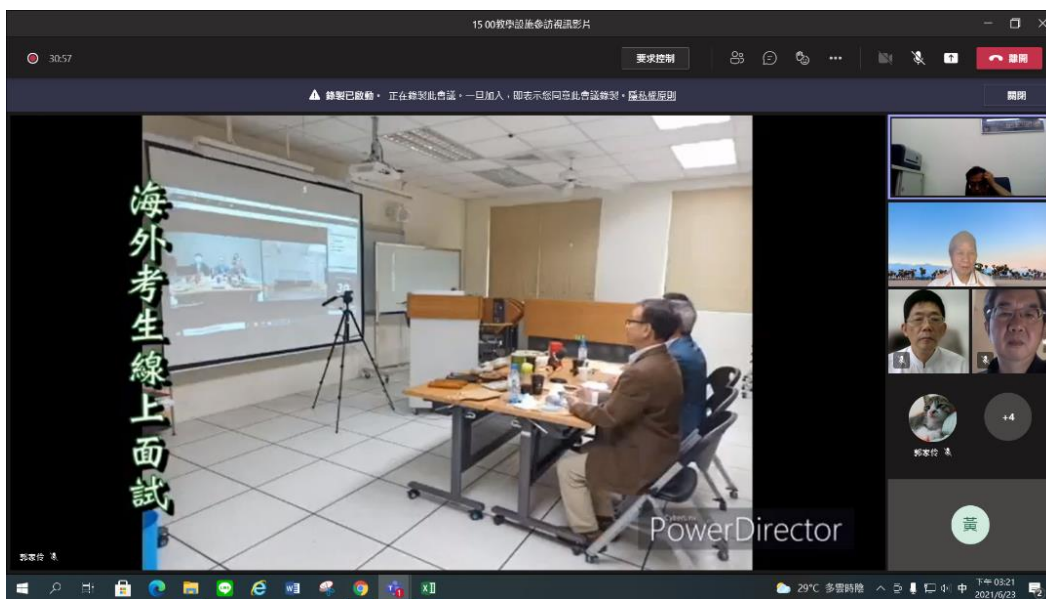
15:00教學設施參訪視訊影片

30:57

要求控制

離開

錄製已啟動。 正在錄製此會議。一旦加入，即表示您同意此會議錄製。隱私權原則

關閉

海外考生線上面試

PowerDirector

郭家伶

+4

郭家伶

黃

29°C 多雲時陰

中

下午 03:21
2021/6/23